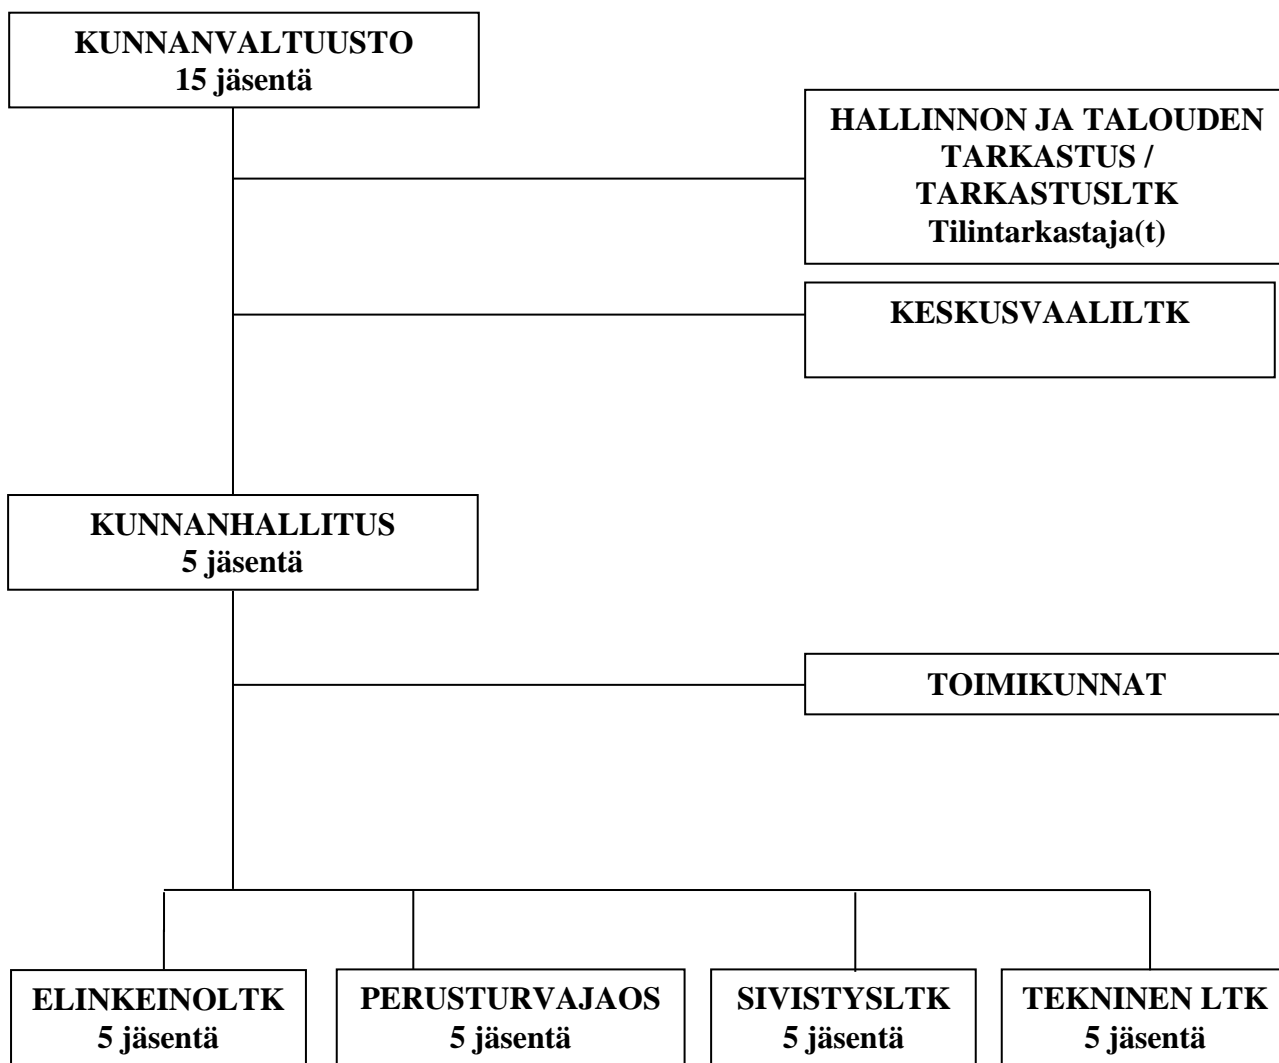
KUNNANVALTUUSTO
15 jäsentä

HALLINNON JA TALOUDEN TARKASTUS / TARKASTUSLTK
Tilintarkastaja(t)

KESKUSVAALILTK

KUNNANHALLITUS
5 jäsentä

TOIMIKUNNAT

ELINKEINOLTK
5 jäsentä

PERUSTURVAJAOS
5 jäsentä

SIVISTYSLTK
5 jäsentä

TEKNINEN LTK
5 jäsentä